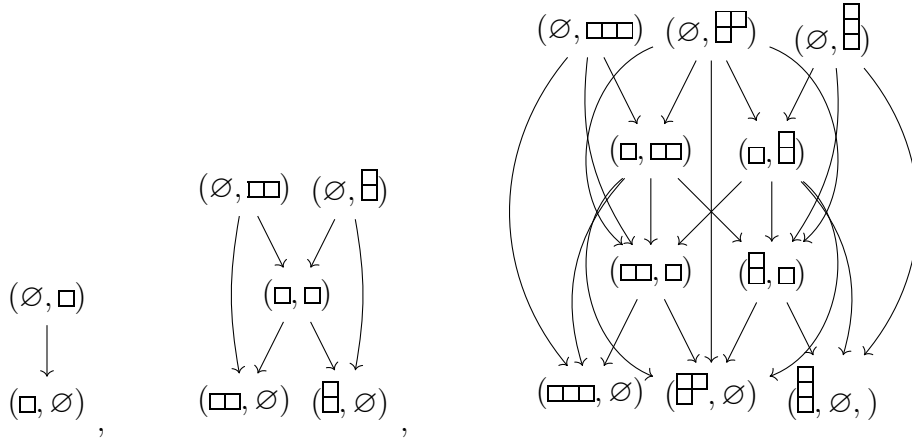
$(\varnothing, \square)$

$(\square, \varnothing)$ ,

$(\varnothing, \square\square)$ $(\varnothing, \begin{smallmatrix}\square\\\square\end{smallmatrix})$

$(\square, \square)$

$(\square\square, \varnothing)$ $(\begin{smallmatrix}\square\\\square\end{smallmatrix}, \varnothing)$ ,

$(\varnothing, \square\square\square)$ $(\varnothing, \begin{smallmatrix}\square\square\\\square\end{smallmatrix})$ $(\varnothing, \begin{smallmatrix}\square\\\square\\\square\end{smallmatrix})$

$(\square, \square\square)$ $(\square, \begin{smallmatrix}\square\\\square\end{smallmatrix})$

$(\square\square, \square)$ $(\begin{smallmatrix}\square\\\square\end{smallmatrix}, \square)$

$(\square\square\square, \varnothing)$ $(\begin{smallmatrix}\square\square\\\square\end{smallmatrix}, \varnothing)$ $(\begin{smallmatrix}\square\\\square\\\square\end{smallmatrix}, \varnothing, )$